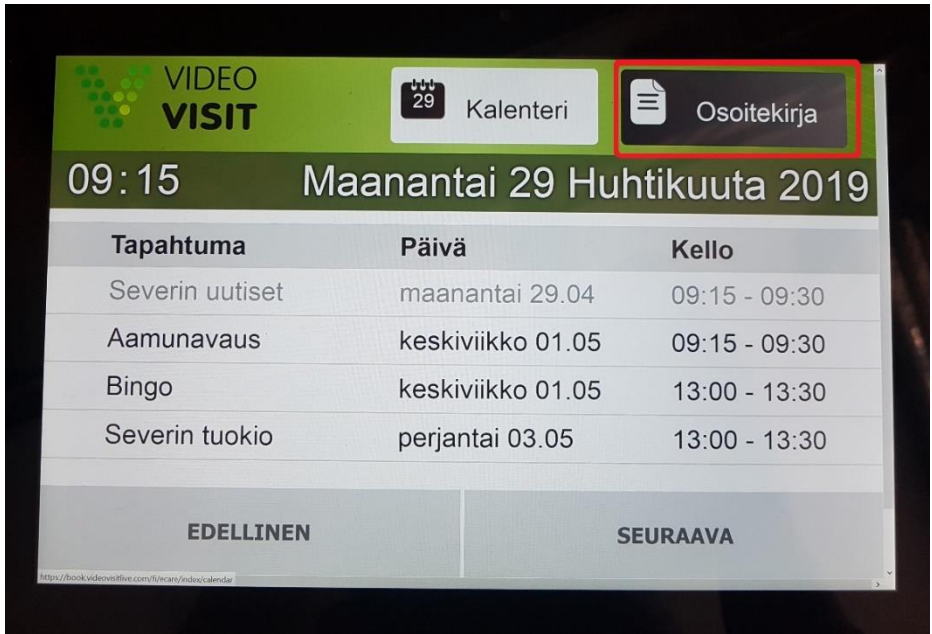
VIDEO VISIT

29 Kalenteri

Osoitekirja

09:15 Maanantai 29 Huhtikuuta 2019

| Tapahtuma | Päivä | Kello |
|---|---|---|
| Severin uutiset | maanantai 29.04 | 09:15 - 09:30 |
| Aamunavaus | keskiviikko 01.05 | 09:15 - 09:30 |
| Bingo | keskiviikko 01.05 | 13:00 - 13:30 |
| Severin tuokio | perjantai 03.05 | 13:00 - 13:30 |

EDELLINEN

SEURAAVA

https://book.videovisitlive.com/fi/ecare/index/calendar